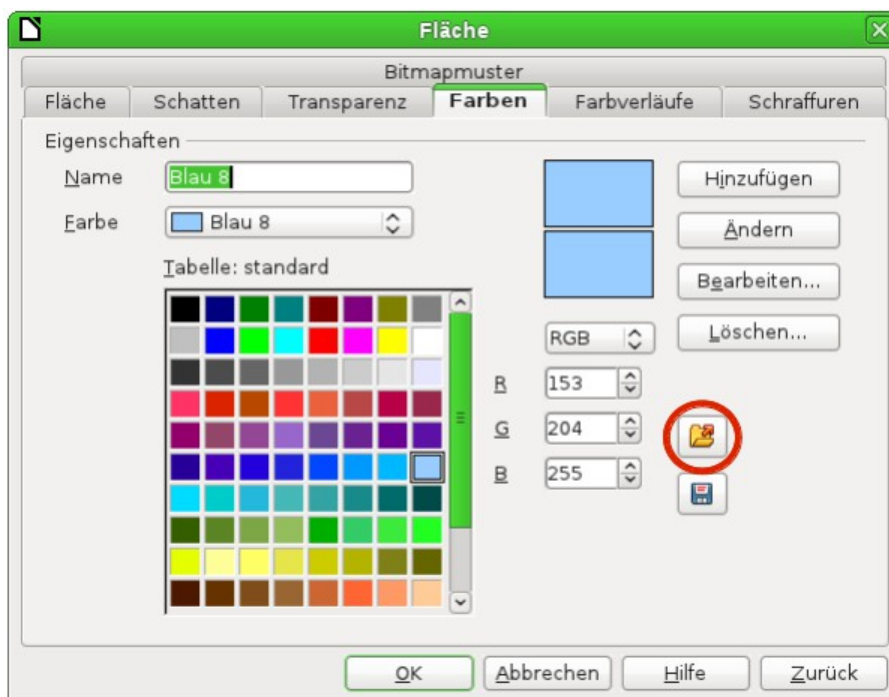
Fläche

Bitmapmuster

Fläche | Schatten | Transparenz | Farben | Farbverläufe | Schraffuren

Eigenschaften

Name Blau 8

Farbe Blau 8

Tabelle: standard

Hinzufügen

Ändern

Bearbeiten...

Löschen...

RGB

R 153

G 204

B 255

OK | Abbrechen | Hilfe | Zurück